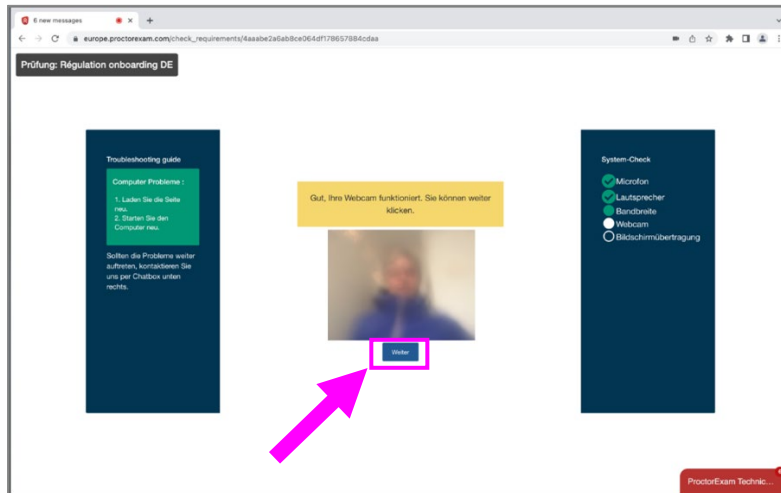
6 new messages
europe.proctorexam.com/check_requirements/4aaabe2a6ab8ce064df178657984cdaa

Prüfung: Régulation onboarding DE

Troubleshooting guide

Computer Probleme :

1. Laden Sie die Seite neu.
2. Starten Sie den Computer neu.

Sollten die Probleme weiter auftreten, kontaktieren Sie uns per Chatbox unten rechts.

Gut, Ihre Webcam funktioniert. Sie können weiter klicken.

Weiter

System-Check

Microfon
Lautsprecher
Bandbreite
Webcam
Bildschirmübertragung

ProctorExam Technic...